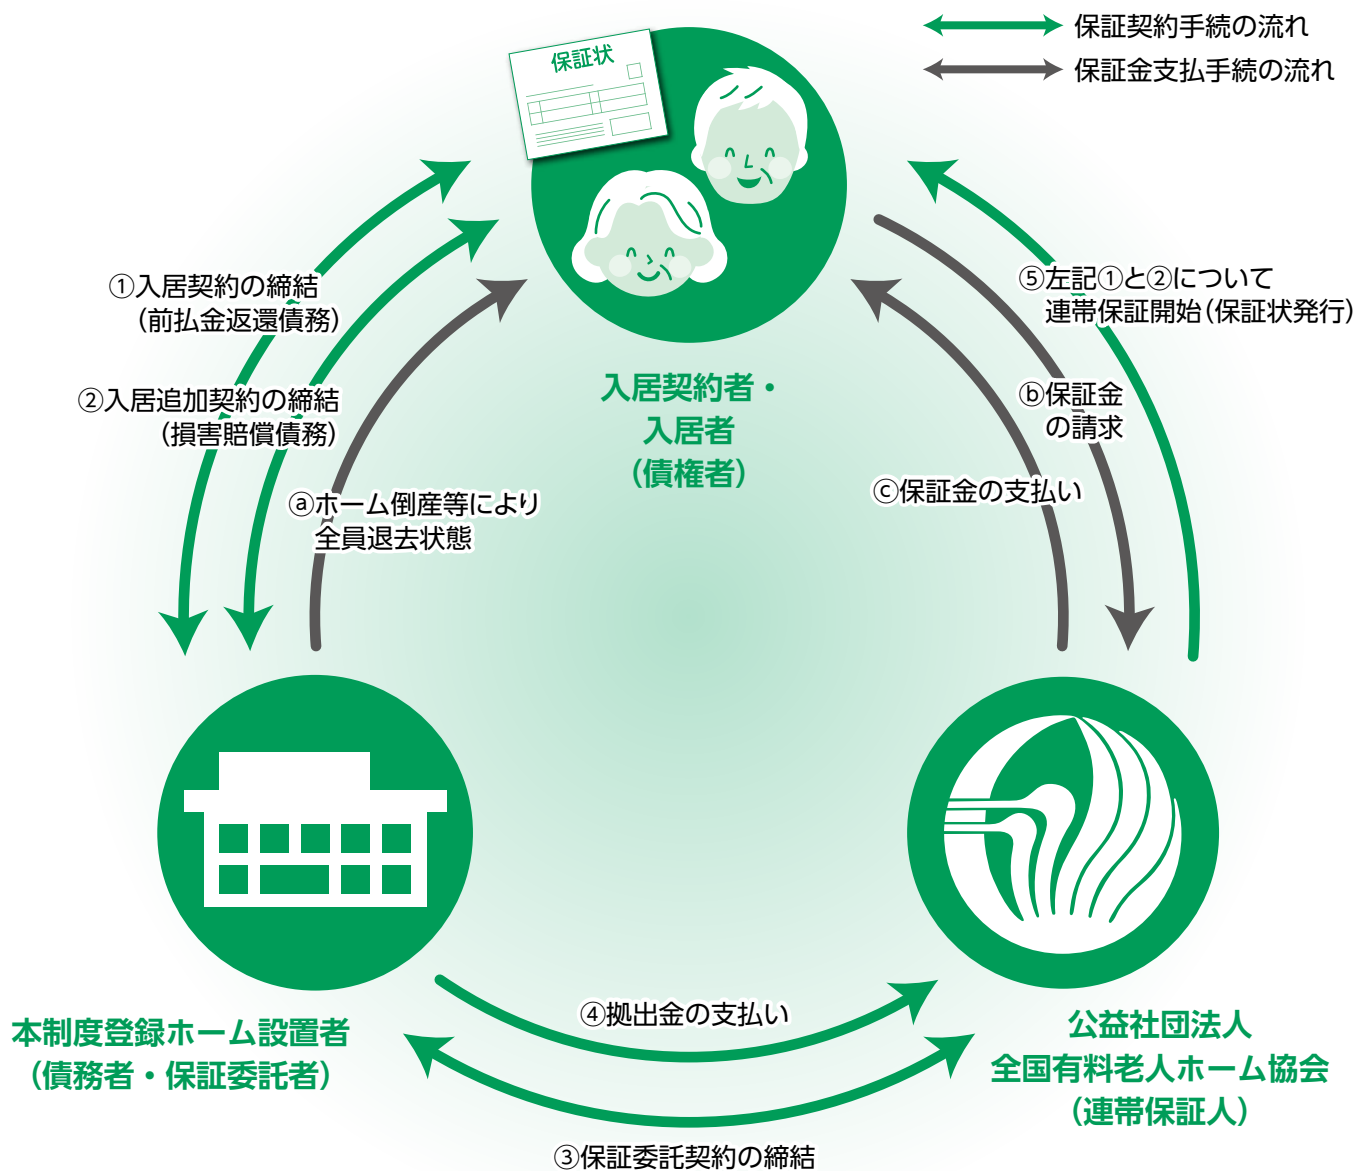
保証契約手続の流れ
保証金支払手続の流れ

保証状

入居契約者・
入居者
（債権者）

①入居契約の締結
（前払金返還債務）

②入居追加契約の締結
（損害賠償債務）

ⓐホーム倒産等により
全員退去状態

⑤左記①と②について
連帯保証開始（保証状発行）

ⓑ保証金
の請求

ⓒ保証金の支払い

本制度登録ホーム設置者
（債務者・保証委託者）

公益社団法人
全国有料老人ホーム協会
（連帯保証人）

④拠出金の支払い

③保証委託契約の締結